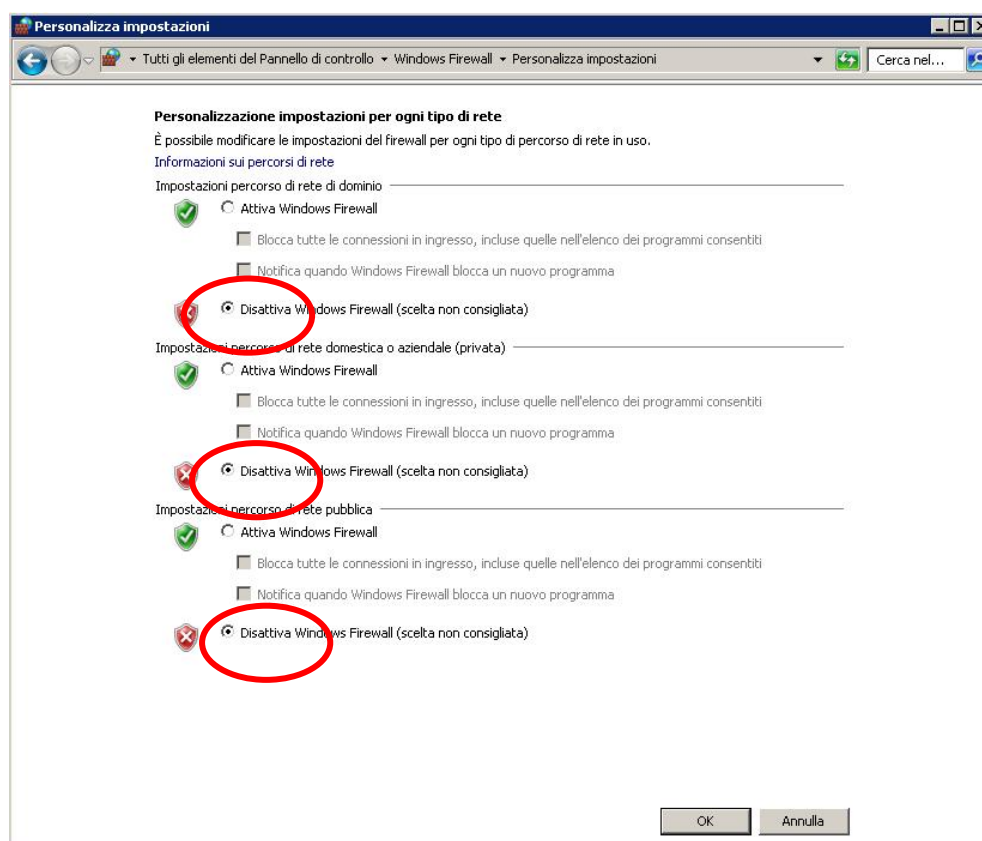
Personalizza impostazioni

Tutti gli elementi del Pannello di controllo ▸ Windows Firewall ▸ Personalizza impostazioni

Cerca nel...

Personalizzazione impostazioni per ogni tipo di rete

È possibile modificare le impostazioni del firewall per ogni tipo di percorso di rete in uso.

Informazioni sui percorsi di rete

Impostazioni percorso di rete di dominio

Attiva Windows Firewall

Blocca tutte le connessioni in ingresso, incluse quelle nell'elenco dei programmi consentiti

Notifica quando Windows Firewall blocca un nuovo programma

Disattiva Windows Firewall (scelta non consigliata)

Impostazioni percorso di rete domestica o aziendale (privata)

Attiva Windows Firewall

Blocca tutte le connessioni in ingresso, incluse quelle nell'elenco dei programmi consentiti

Notifica quando Windows Firewall blocca un nuovo programma

Disattiva Windows Firewall (scelta non consigliata)

Impostazioni percorso di rete pubblica

Attiva Windows Firewall

Blocca tutte le connessioni in ingresso, incluse quelle nell'elenco dei programmi consentiti

Notifica quando Windows Firewall blocca un nuovo programma

Disattiva Windows Firewall (scelta non consigliata)

OK

Annulla